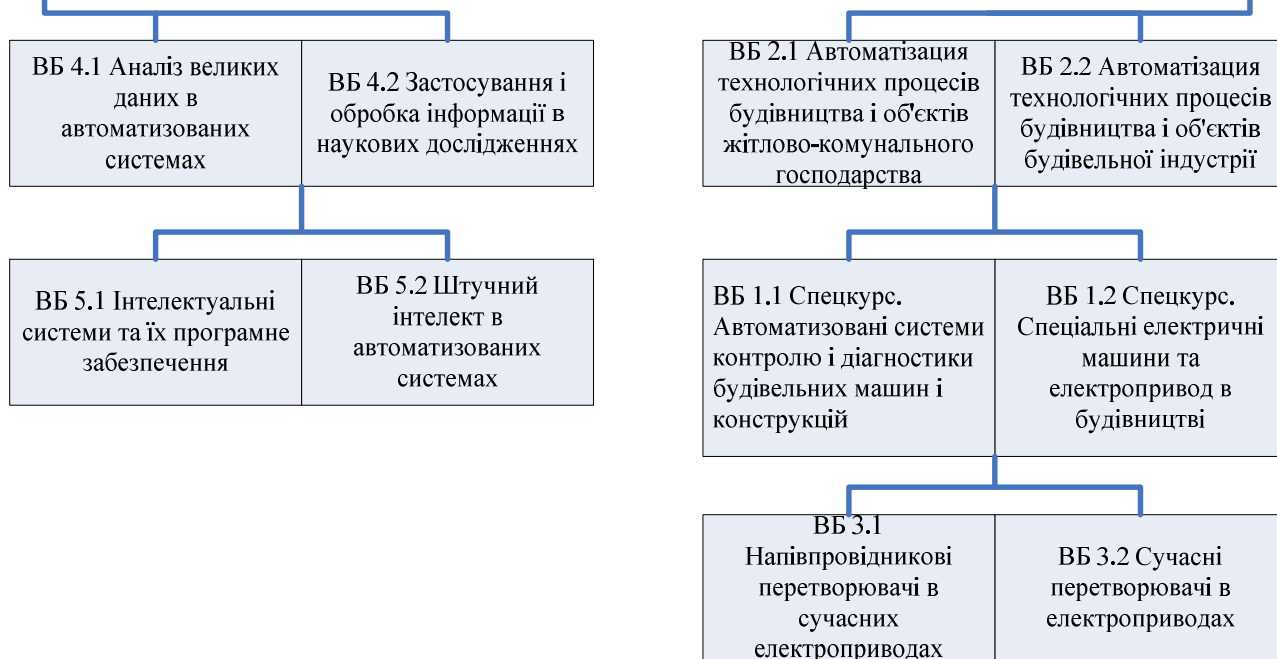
ВБ 4.1 Аналіз великих даних в автоматизованих системах

ВБ 4.2 Застосування і обробка інформації в наукових дослідженнях

ВБ 5.1 Інтелектуальні системи та їх програмне забезпечення

ВБ 5.2 Штучний інтелект в автоматизованих системах

ВБ 2.1 Автоматізация технологічних процесів будівництва і об'єктів житлово-комунального господарства

ВБ 2.2 Автоматізация технологічних процесів будівництва і об'єктів будівельної індустрії

ВБ 1.1 Спецкурс. Автоматизовані системи контролю і діагностики будівельних машин і конструкцій

ВБ 1.2 Спецкурс. Спеціальні електричні машини та електропривод в будівництві

ВБ 3.1 Напівпровідникові перетворювачі в сучасних електроприводах

ВБ 3.2 Сучасні перетворювачі в електроприводах